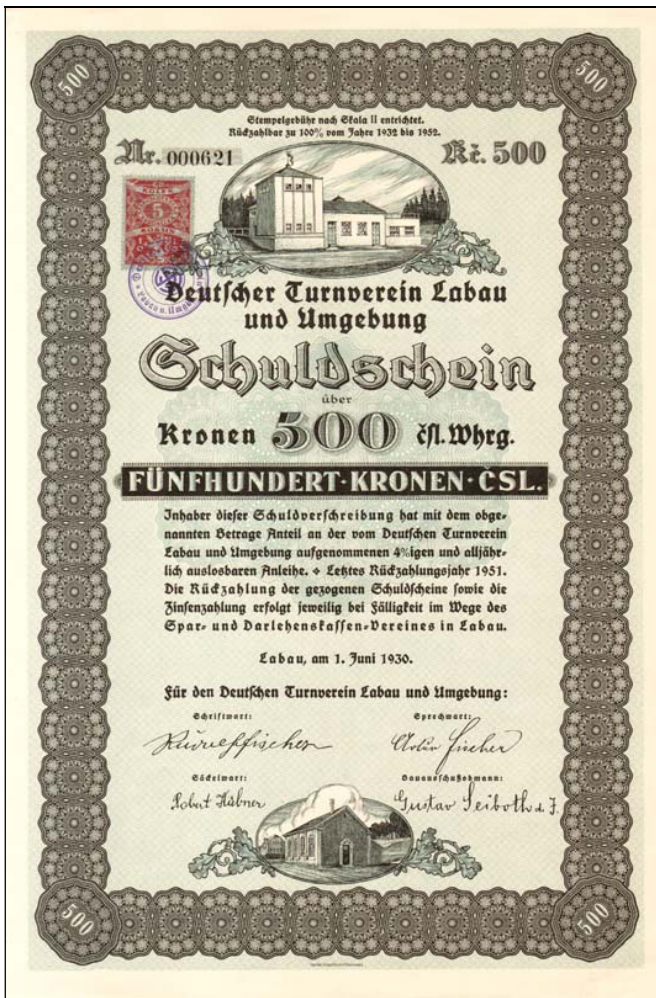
500

500

Stempelgebühr nach Skala II entrichtet.
Rückzahlbar zu 100% vom Jahre 1932 bis 1952.

Nr. 000621

Kč. 500

5

Deutscher Turnverein Labau und Umgebung

Schuldschein

über

Kronen 500 čsl. Whrg.

FÜNFHUNDERT-KRONEN-CSL.

Inhaber dieser Schuldverschreibung hat mit dem obgenannten Betrage Anteil an der vom Deutschen Turnverein Labau und Umgebung aufgenommenen 4%igen und alljährlich auslosbaren Anleihe. + Letztes Rückzahlungsjahr 1951. Die Rückzahlung der gezogenen Schuldscheine sowie die Zinsenzahlung erfolgt jeweilig bei Fälligkeit im Wege des Spar- und Darlehenskassen-Vereines in Labau.

Labau, am 1. Juni 1930.

Für den Deutschen Turnverein Labau und Umgebung:

Schriftwart:

Rudolf Fischer

Sprechwart:

Anton Fischer

Säckelwart:

Robert Hübner

Bauausschußobmann:

Gustav Seiboth d. J.

500

500